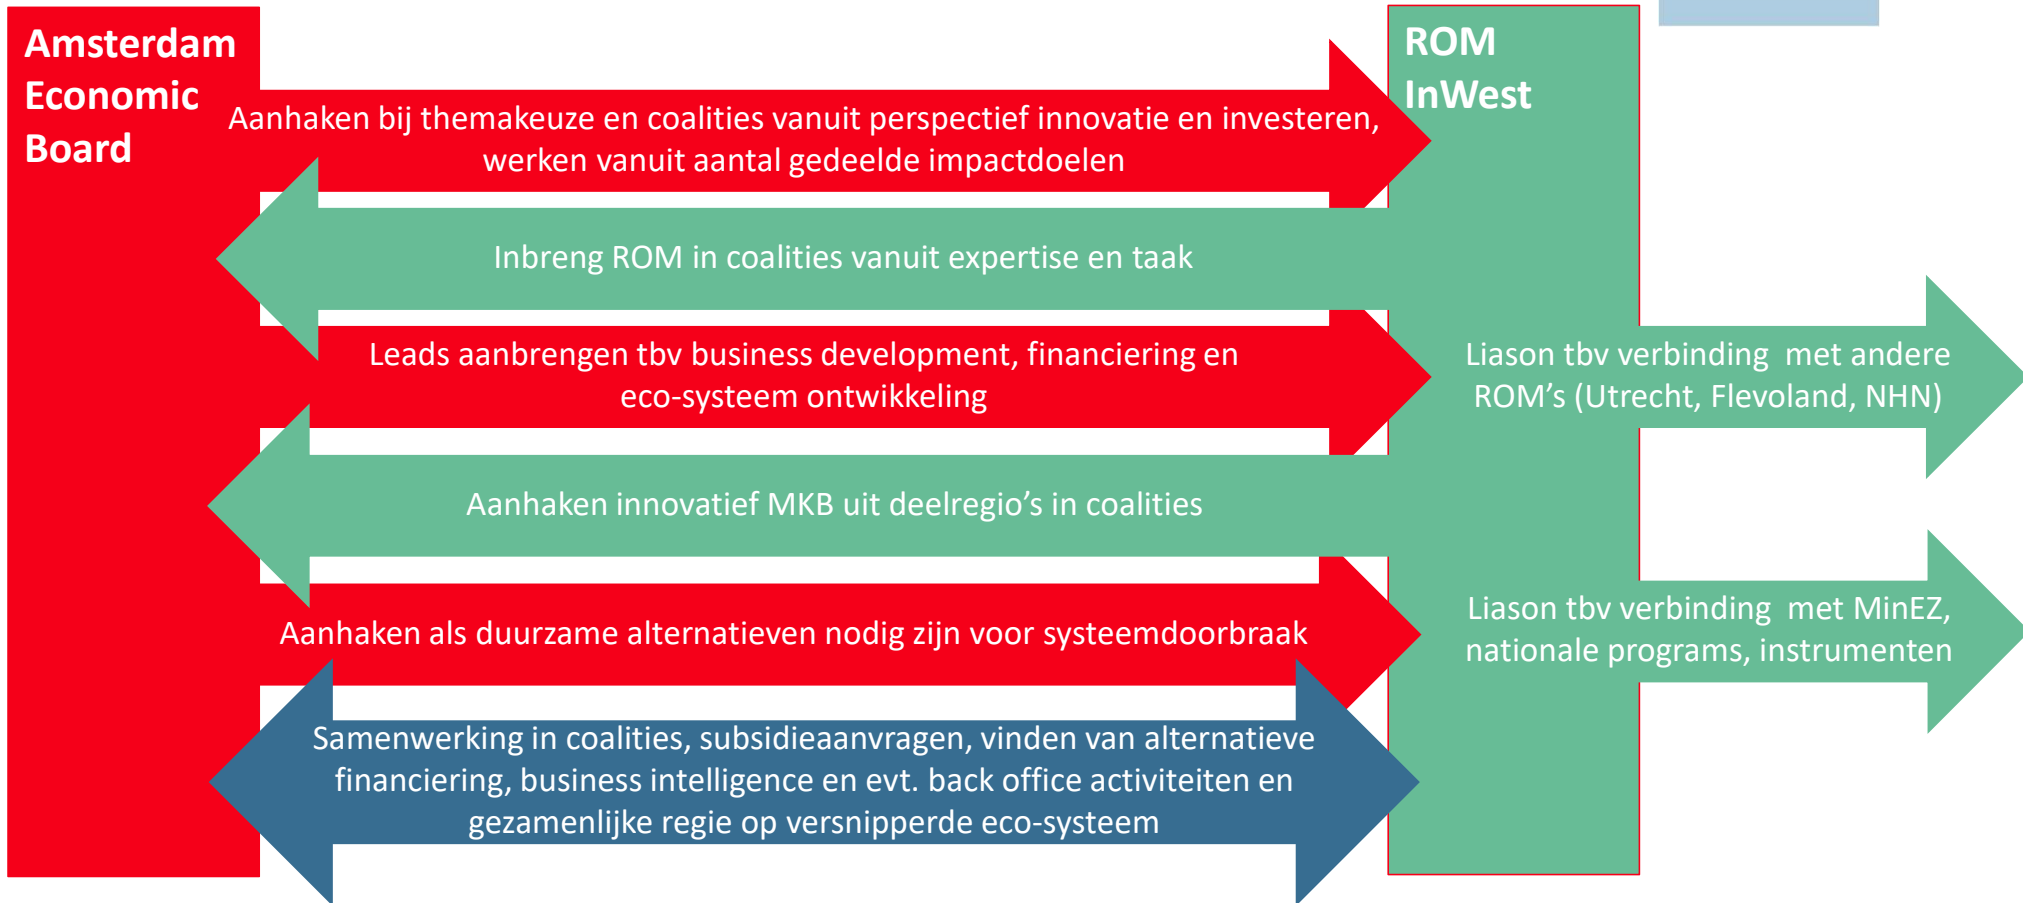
Amsterdam Economic Board

ROM InWest

Aanhaken bij themakeuze en coalities vanuit perspectief innovatie en investeren, werken vanuit aantal gedeelde impactdoelen

Inbreng ROM in coalities vanuit expertise en taak

Leads aanbrengen tbv business development, financiering en eco-systeem ontwikkeling

Liason tbv verbinding met andere ROM's (Utrecht, Flevoland, NHN)

Aanhaken innovatief MKB uit deelregio's in coalities

Aanhaken als duurzame alternatieven nodig zijn voor systeemdoorbraak

Liason tbv verbinding met MinEZ, nationale programs, instrumenten

Samenwerking in coalities, subsidieaanvragen, vinden van alternatieve financiering, business intelligence en evt. back office activiteiten en gezamenlijke regie op versnipperde eco-systeem